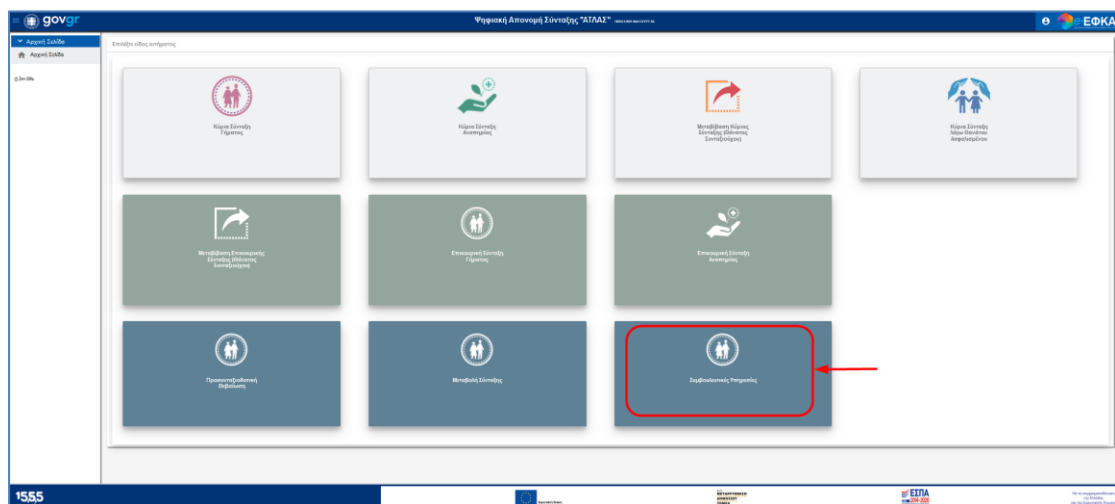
gov.gr

Ψηφιακή Απονομή Σύνταξης "ΑΤΛΑΣ" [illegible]

e-ΕΦΚΑ

Αρχική Σελίδα
Αρχική Σελίδα

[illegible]

Επιλέξτε είδος αιτήματος

Κύρια Σύνταξη Γήρατος

Κύρια Σύνταξη Αναπηρίας

Μεταβίβαση Κύριας Σύνταξης (Θάνατος Συνταξιούχου)

Κύρια Σύνταξη λόγω Θανάτου Ασφαλισμένου

Μεταβίβαση Επικουρικής Σύνταξης (Θάνατος Συνταξιούχου)

Επικουρική Σύνταξη Γήρατος

Επικουρική Σύνταξη Αναπηρίας

Προσυνταξιοδοτική Βεβαίωση

Μεταβολή Σύνταξης

Συμβουλευτικές Υπηρεσίες

1555

ΕΣΠΑ 2014-2020

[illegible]